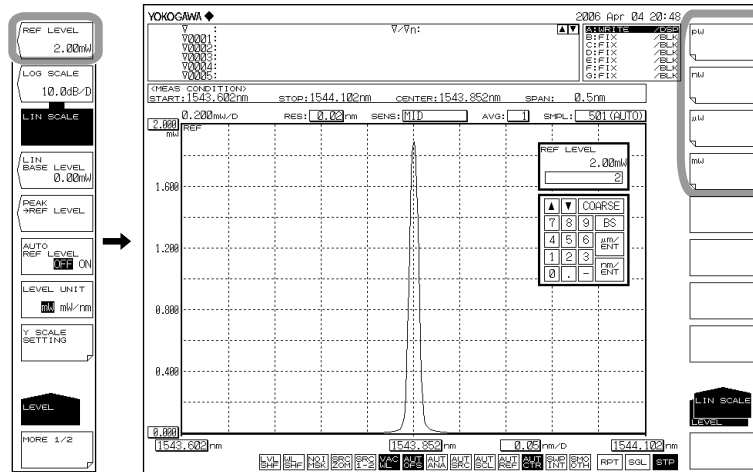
REF LEVEL
2.00mW

LOG SCALE
10.0dB/D

LIN SCALE

LIN BASE LEVEL
0.00mW

PEAK →REF LEVEL

AUTO REF LEVEL
OFF ON

LEVEL UNIT
mW mW/nm

Y SCALE SETTING

LEVEL

MORE 1/2

YOKOGAWA ◆ 2006 Apr 04 20:48

∇ :
∇0001:
∇0002:
∇0003:
∇0004:
∇0005:

∇/∇n:

A:WRITE /DSP
B:FIX /BLK
C:FIX /BLK
D:FIX /BLK
E:FIX /BLK
F:FIX /BLK
G:FIX /BLK

<MEAS CONDITION>
START:1543.602nm STOP:1544.102nm CENTER:1543.852nm SPAN: 0.5nm

0.200mW/D RES: 0.02 nm SENS: MID AVG: 1 SMPL: 501 (AUTO)

2.000 mW REF
1.600
1.200
0.800
0.400
0.000

REF LEVEL
2.00mW
2

▲ ▼ COARSE
7 8 9 BS
4 5 6 μm/ENT
1 2 3 nm/ENT
0 . -

1543.602nm 1543.852nm 0.05nm/D 1544.102nm

LVL SHF | WL SHF | NOI MSK | SRC ZOM | SRC 1-2 | VAC WL | AUT OFS | AUT ANA | AUT SRC | AUT SCL | AUT REF | AUT CTR | SUP INT | SMO OTH | RPT | SGL | STP

pW

nW

μW

mW

LIN SCALE
LEVEL